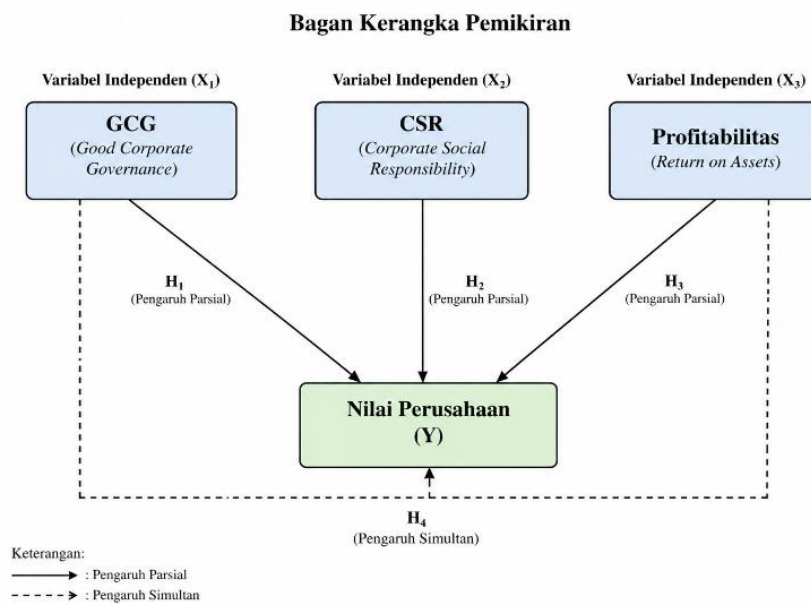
Bagan Kerangka Pemikiran

Variabel Independen ($X_1$)

GCG
(Good Corporate Governance)

Variabel Independen ($X_2$)

CSR
(Corporate Social Responsibility)

Variabel Independen ($X_3$)

Profitabilitas
(Return on Assets)

$H_1$
(Pengaruh Parsial)

$H_2$
(Pengaruh Parsial)

$H_3$
(Pengaruh Parsial)

Nilai Perusahaan
(Y)

$H_4$
(Pengaruh Simultan)

Keterangan:
→ : Pengaruh Parsial
- - - -> : Pengaruh Simultan